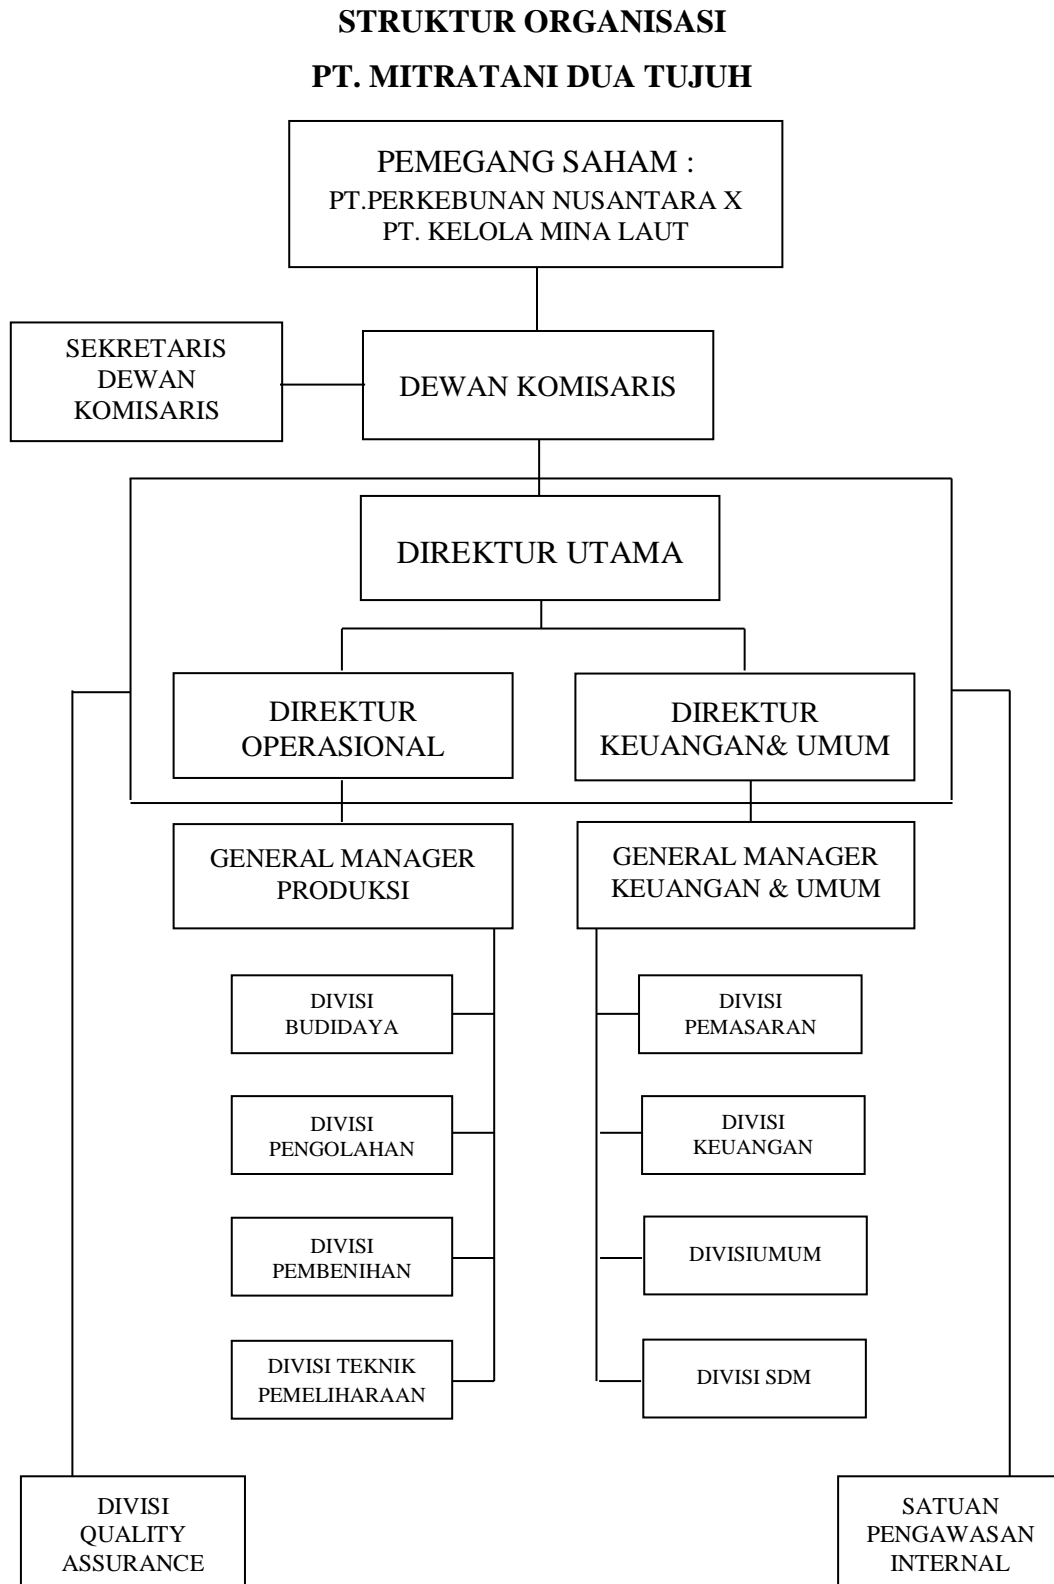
STRUKTUR ORGANISASI

PT. MITRATANI DUA TUJUH

PEMEGANG SAHAM :
PT.PERKEBUNAN NUSANTARA X
PT. KELOLA MINA LAUT

SEKRETARIS DEWAN KOMISARIS

DEWAN KOMISARIS

DIREKTUR UTAMA

DIREKTUR OPERASIONAL

DIREKTUR KEUANGAN& UMUM

GENERAL MANAGER PRODUKSI

GENERAL MANAGER KEUANGAN & UMUM

DIVISI BUDIDAYA

DIVISI PENGOLAHAN

DIVISI PEMBENIHAN

DIVISI TEKNIK PEMELIHARAAN

DIVISI PEMASARAN

DIVISI KEUANGAN

DIVISIUMUM

DIVISI SDM

DIVISI QUALITY ASSURANCE

SATUAN PENGAWASAN INTERNAL